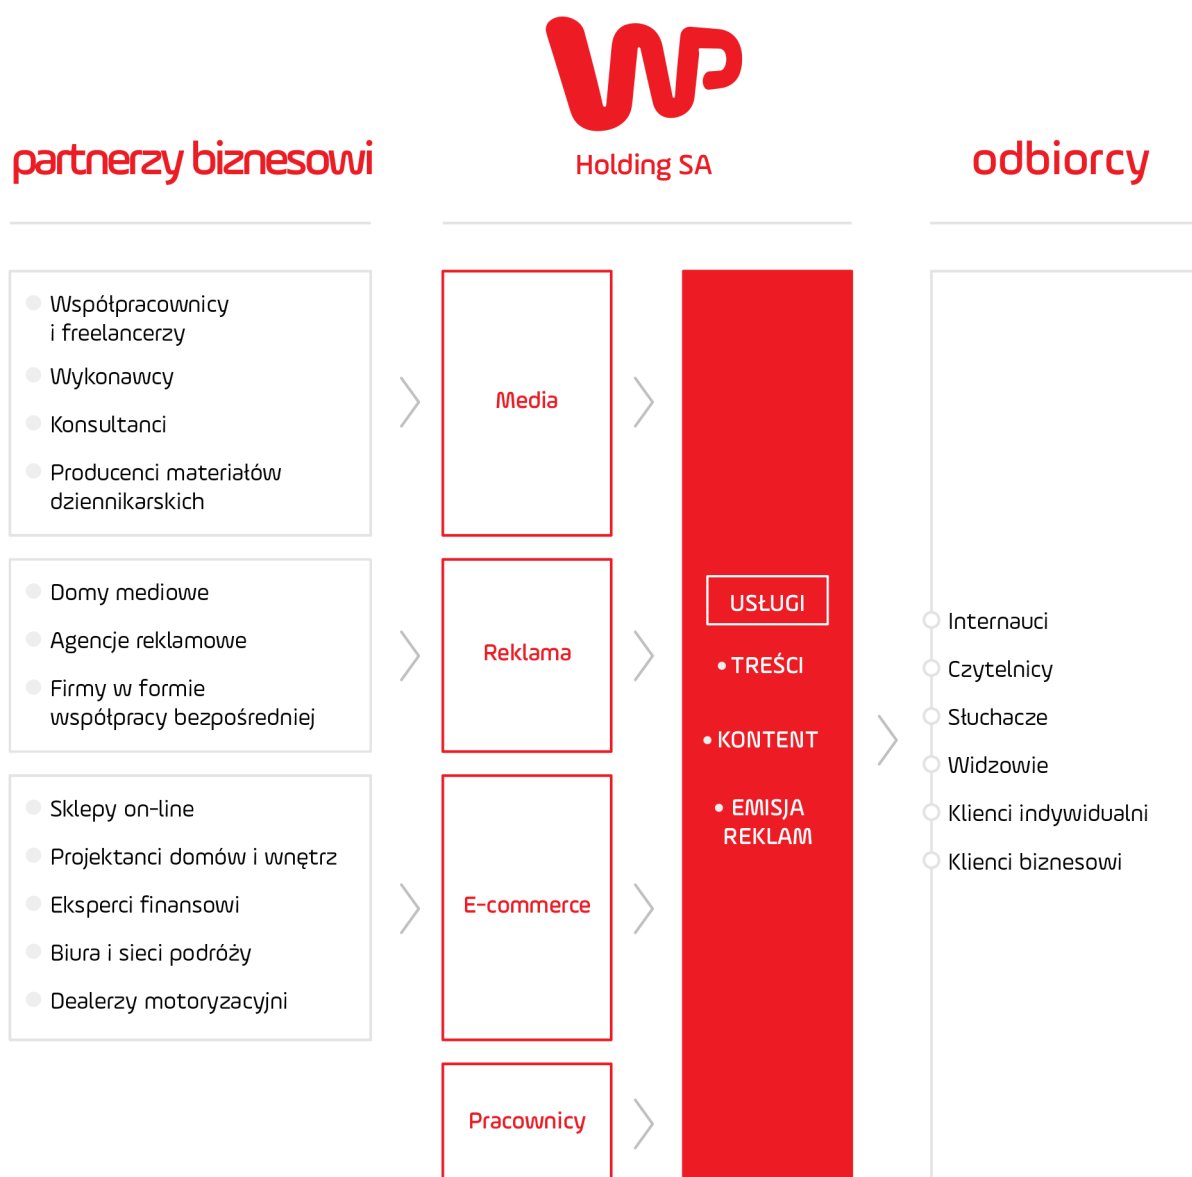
WP
Holding SA

partnerzy biznesowi

odbiorcy

Współpracownicy i freelancerzy
Wykonawcy
Konsultanci
Producenci materiałów dziennikarskich

Domy mediowe
Agencje reklamowe
Firmy w formie współpracy bezpośredniej

Sklepy on-line
Projektanci domów i wnętrz
Eksperci finansowi
Biura i sieci podróży
Dealerzy motoryzacyjni

Media

Reklama

E-commerce

Pracownicy

USŁUGI
• TREŚCI
• KONTENT
• EMISJA REKLAM

Internauci
Czytelnicy
Słuchacze
Widzowie
Klienci indywidualni
Klienci biznesowi